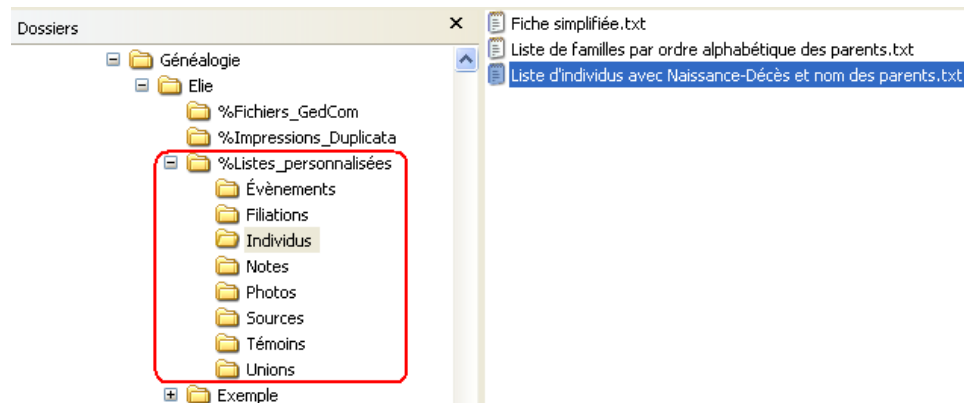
Dossiers ×

Généalogie
Elie
%Fichiers_GedCom
%Impressions_Duplicata
%Listes_personnalisées
Évènements
Filiations
Individus
Notes
Photos
Sources
Témoins
Unions
Exemple

Fiche simplifiée.txt
Liste de familles par ordre alphabétique des parents.txt
Liste d'individus avec Naissance-Décès et nom des parents.txt